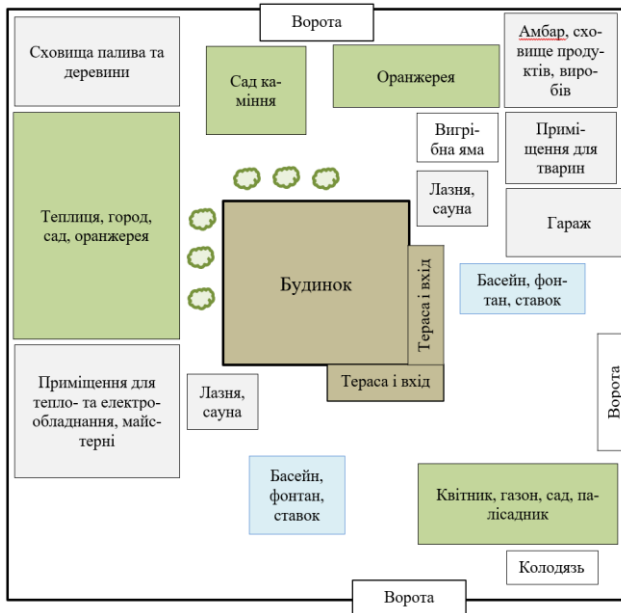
Ворота

Сховища палива та деревини

Сад каміння

Оранжерея

Амбар, сховище продуктів, виробів

Вигрібна яма

Приміщення для тварин

Лазня, сауна

Гараж

Теплиця, город, сад, оранжерея

Будинок

Тераса і вхід

Басейн, фонтан, ставок

Ворота

Тераса і вхід

Приміщення для тепло- та електрообладнання, майстерні

Лазня, сауна

Басейн, фонтан, ставок

Квітник, газон, сад, палісадник

Колодязь

Ворота